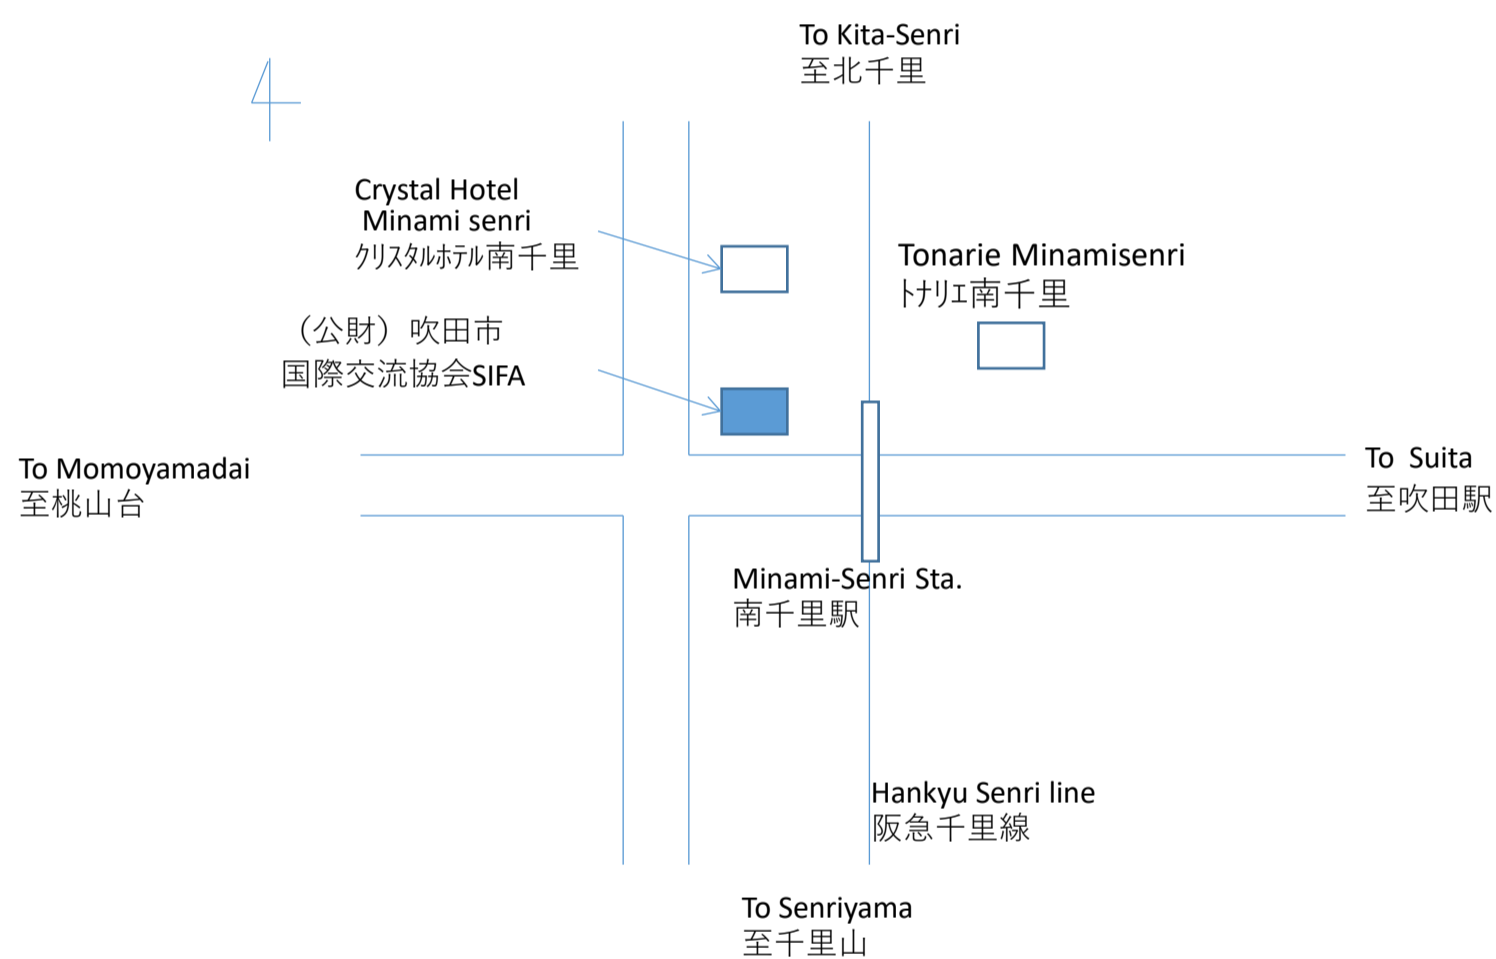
To Kita-Senri
至北千里

Crystal Hotel
Minami senri
クリスタルホテル南千里

Tonarie Minamisenri
トナリエ南千里

（公財）吹田市
国際交流協会SIFA

To Momoyamadai
至桃山台

To Suita
至吹田駅

Minami-Senri Sta.
南千里駅

Hankyu Senri line
阪急千里線

To Senriyama
至千里山